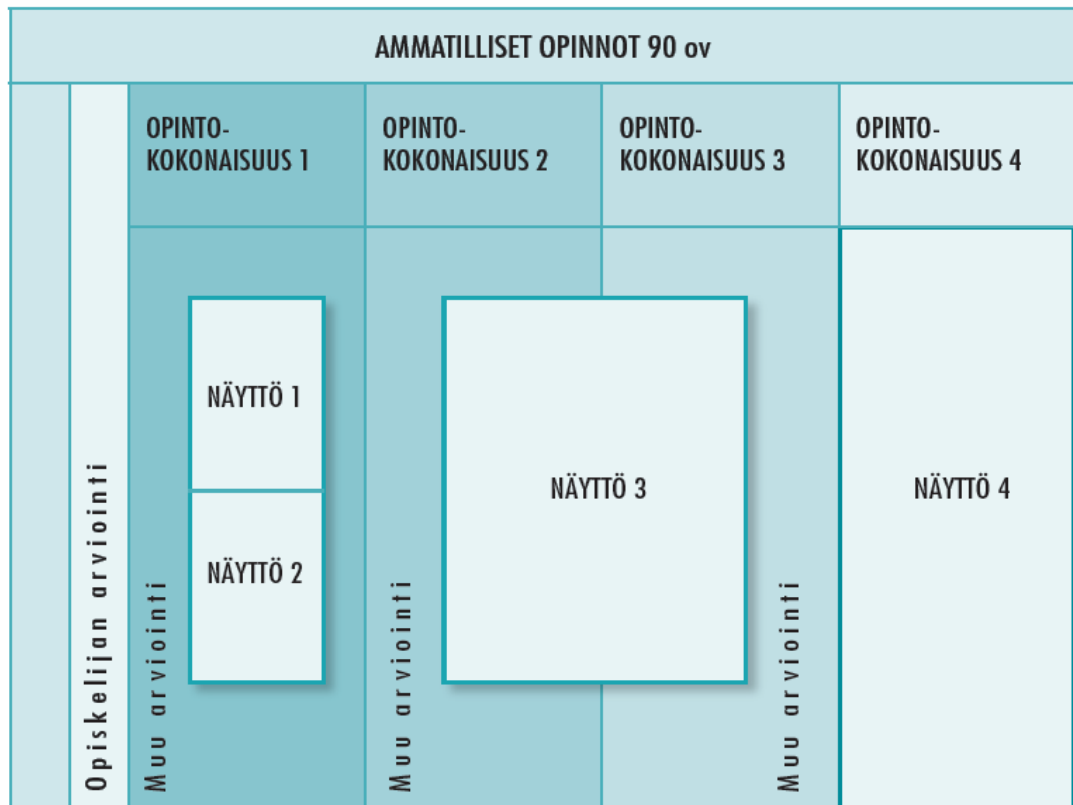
AMMATILLISET OPINNOT 90 ov

OPINTO-KOKONAISUUS 1

OPINTO-KOKONAISUUS 2

OPINTO-KOKONAISUUS 3

OPINTO-KOKONAISUUS 4

Opiskelijan arviointi

Muu arviointi

NÄYTTÖ 1

NÄYTTÖ 2

Muu arviointi

NÄYTTÖ 3

Muu arviointi

NÄYTTÖ 4